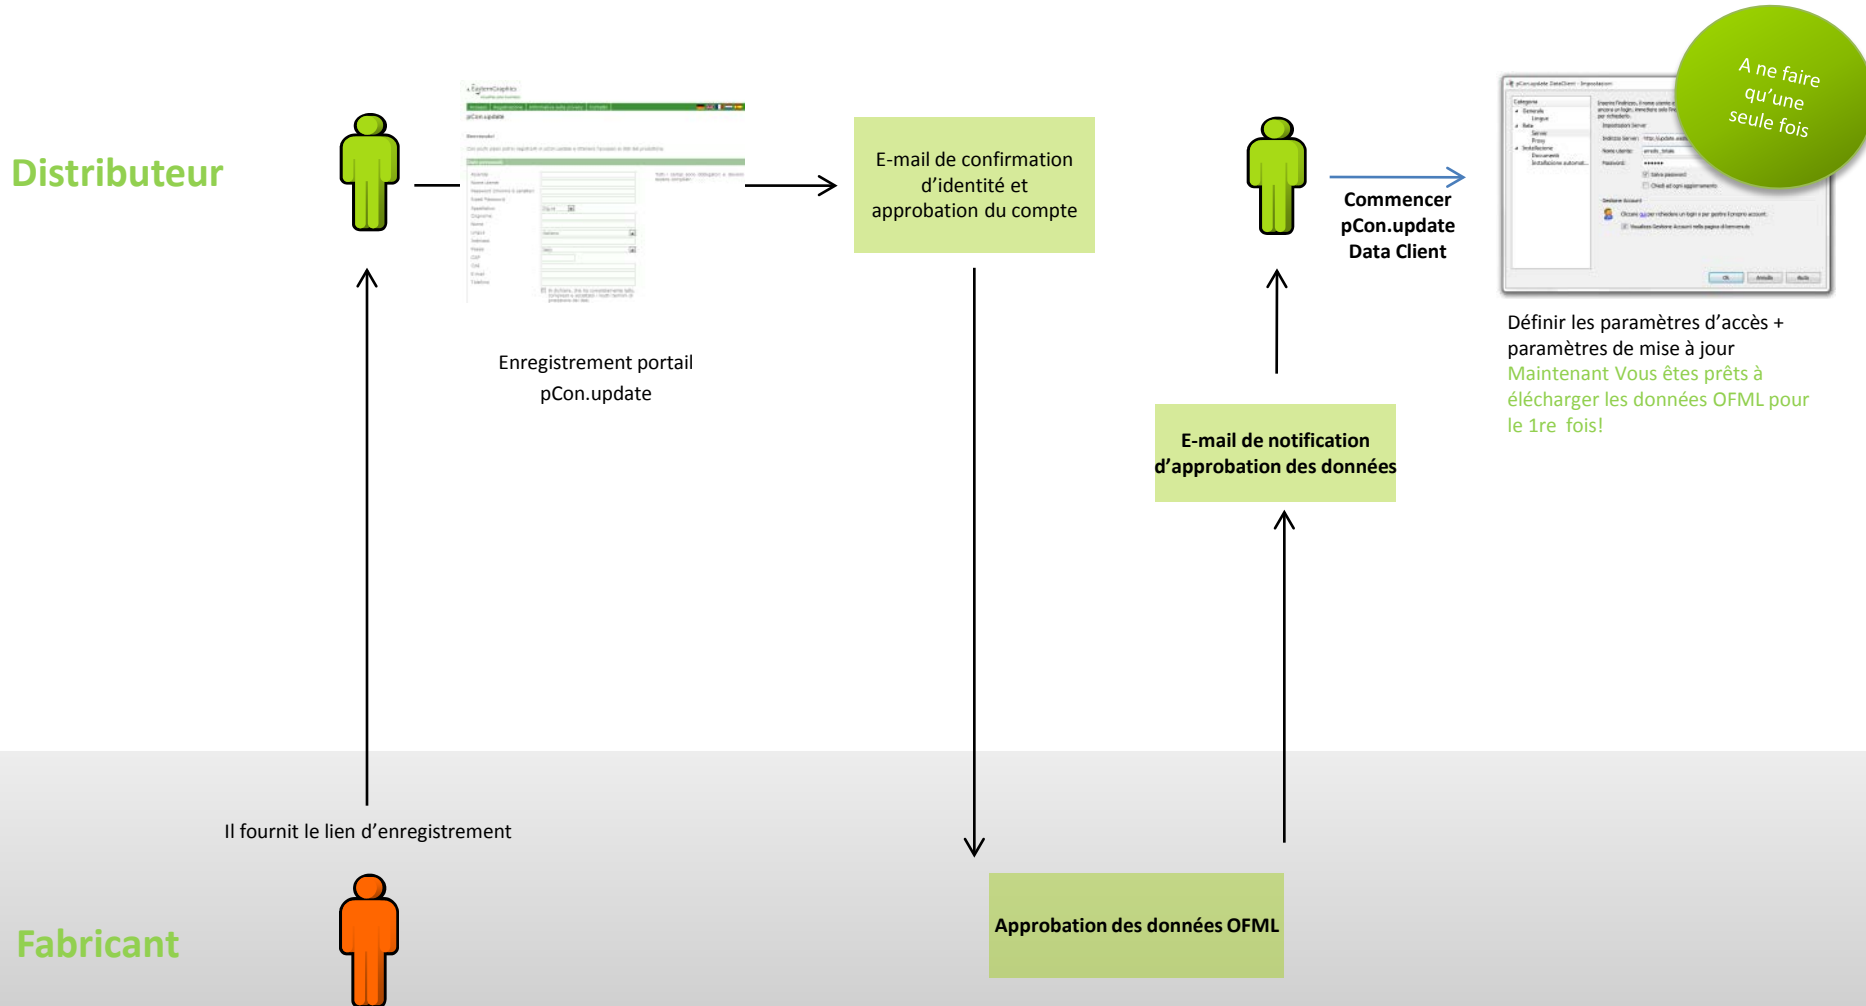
Distributeur

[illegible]

Enregistrement portail pCon.update

E-mail de confirmation d'identité et approbation du compte

Commencer pCon.update Data Client

A ne faire qu'une seule fois

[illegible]

Définir les paramètres d'accès + paramètres de mise à jour
Maintenant Vous êtes prêts à élécharger les données OFML pour le 1re fois!

E-mail de notification d'approbation des données

Il fournit le lien d'enregistrement

Fabricant

Approbation des données OFML